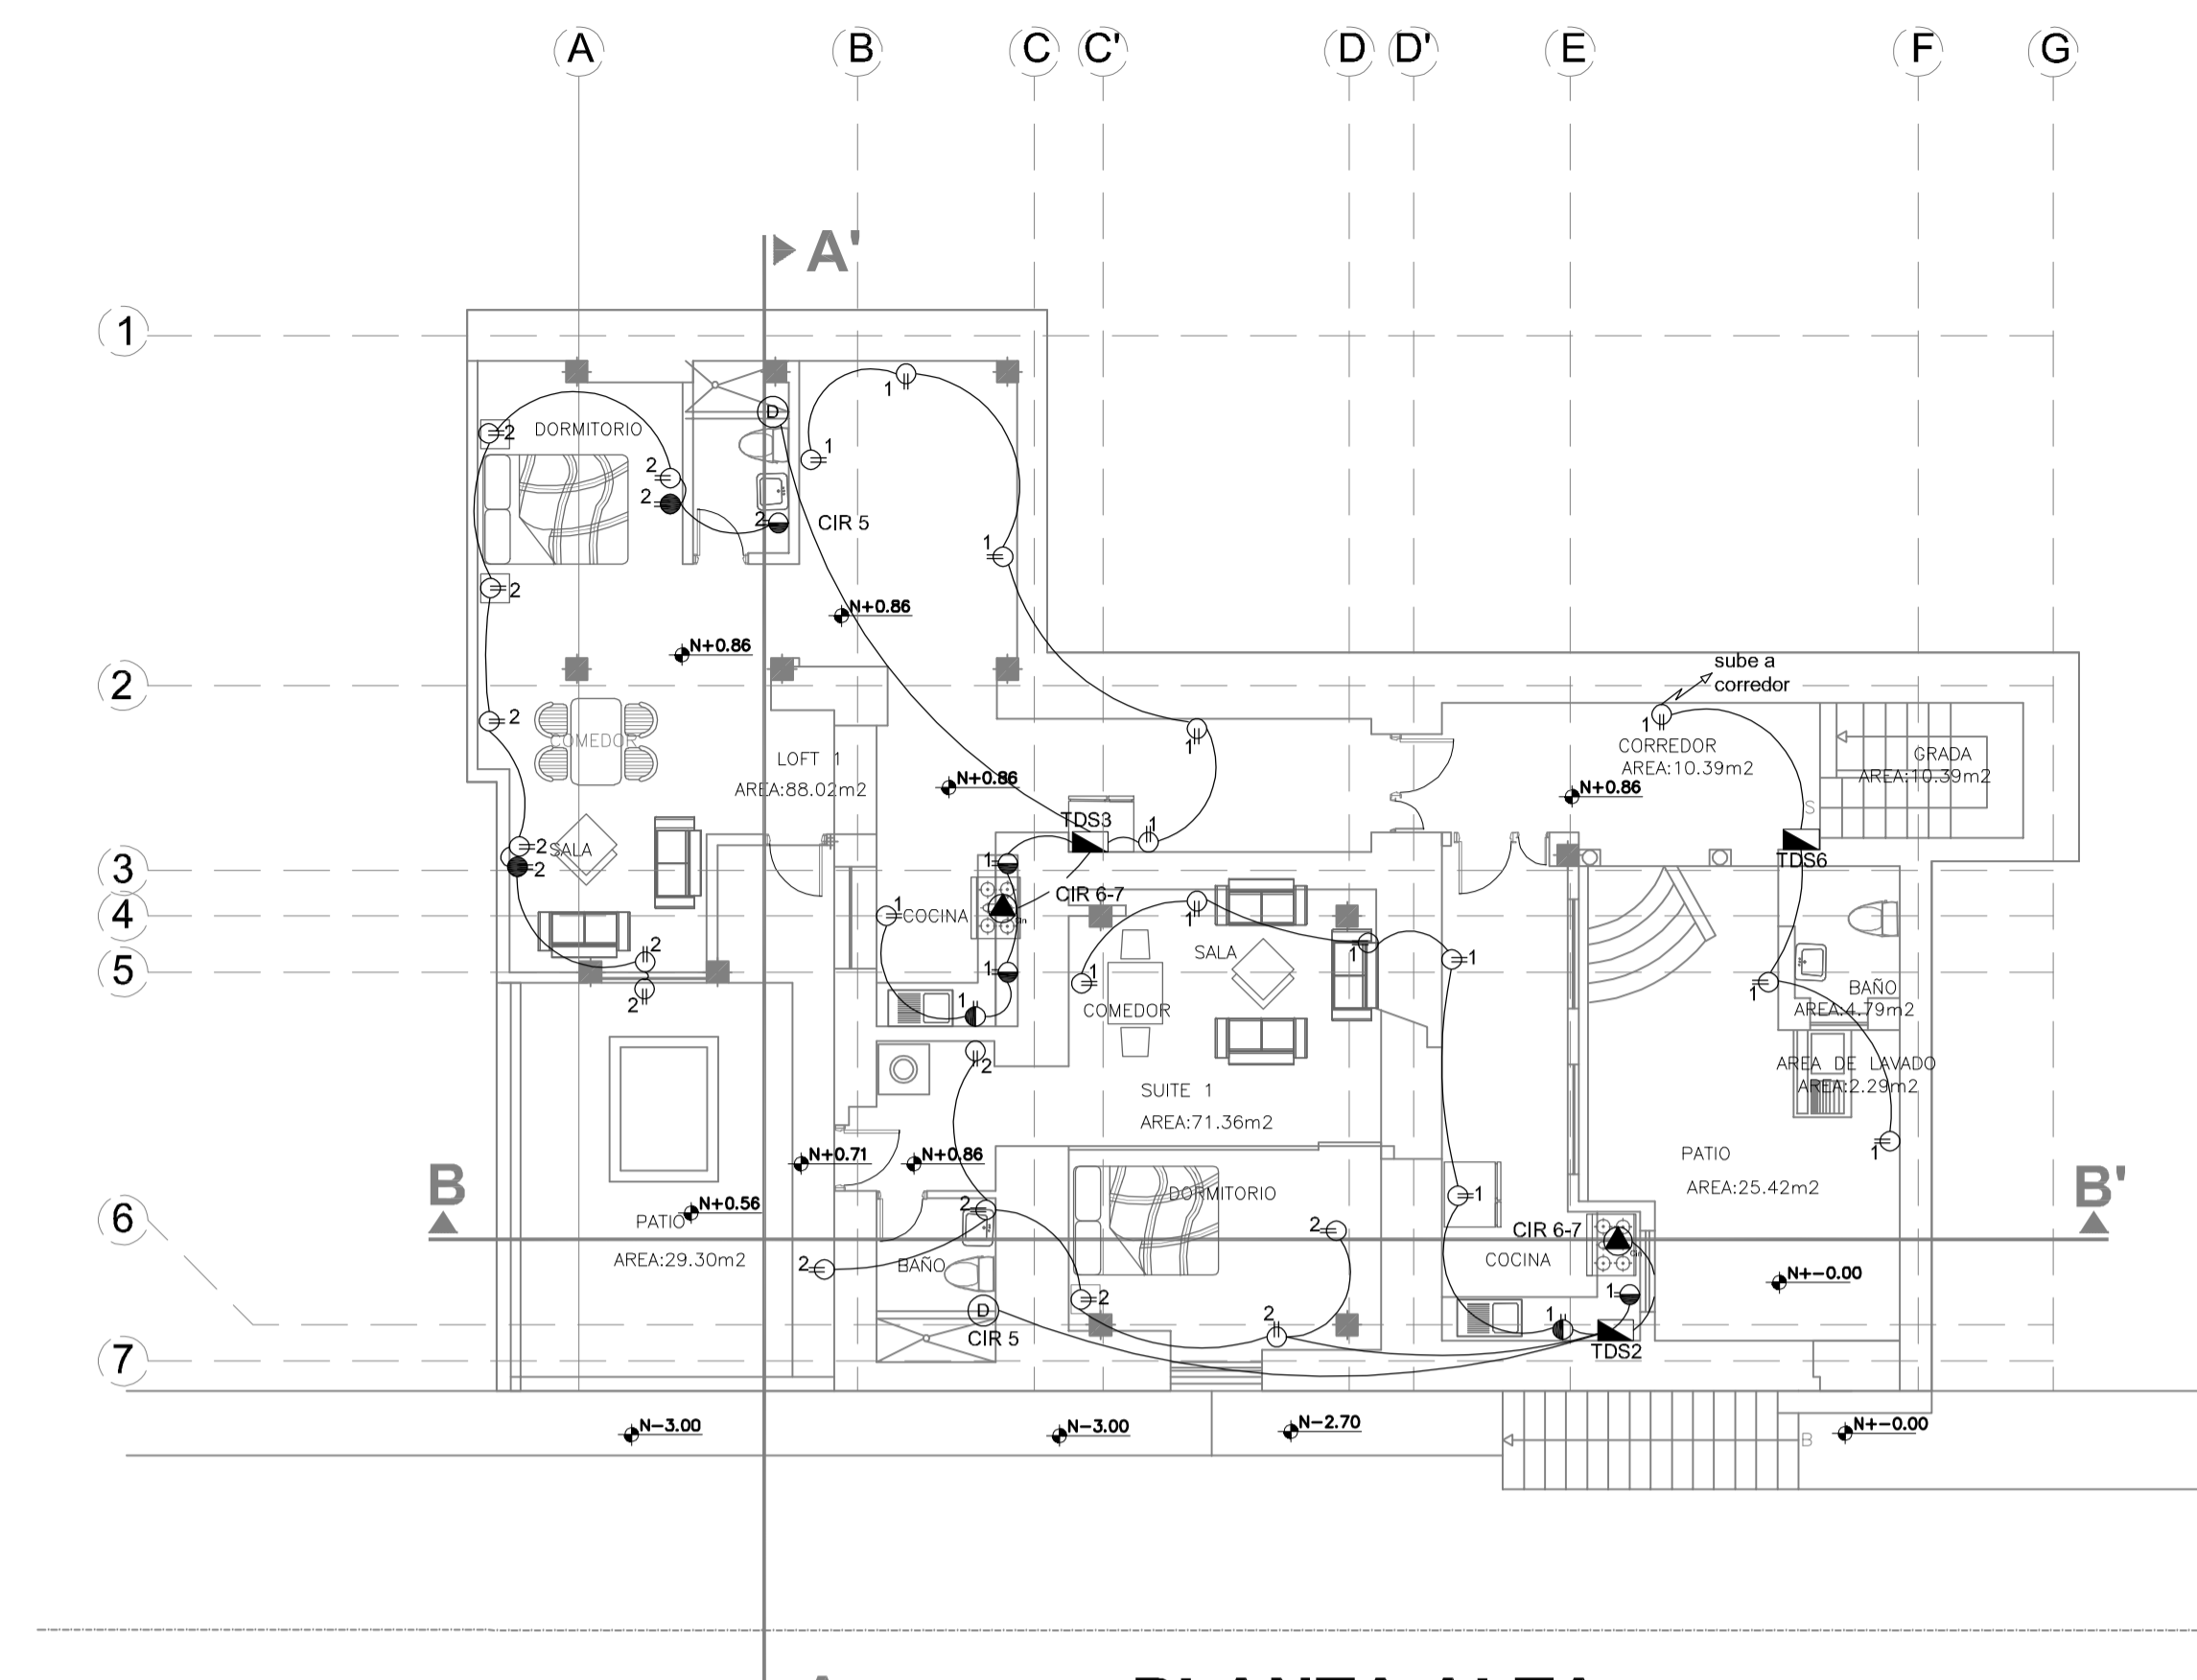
A B C C' D D' E F G

A'

1
2
3
4
5
6
7

DORMITORIO
2
2
2
2
2
2
CIR 5
D
1
1
1
N+0.86
N+0.86
COMEDOR
LOFT 1
AREA:88.02m2
N+0.86
2
2
SALA
2
2
TDS3
1
1
1
CIR 6-7
COCINA
1
1
1
1
SALA
1
COMEDOR
1
1
1
2
SUITE 1
AREA:71.36m2
sube a corredor
1
CORREDOR
AREA:10.39m2
GRADA
AREA:10.39m2
N+0.86
TDS6
BAÑO
AREA:4.79m2
AREA DE LAVADO
AREA:2.29m2
1
1
PATIO
AREA:25.42m2
B
B'
PATIO
AREA:29.30m2
N+0.56
N+0.71
N+0.86
2
2
BAÑO
D
CIR 5
DORMITORIO
2
2
2
1
CIR 6-7
COCINA
1
1
TDS2
N+-0.00
N-3.00
N-3.00
N-2.70
N+-0.00
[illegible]